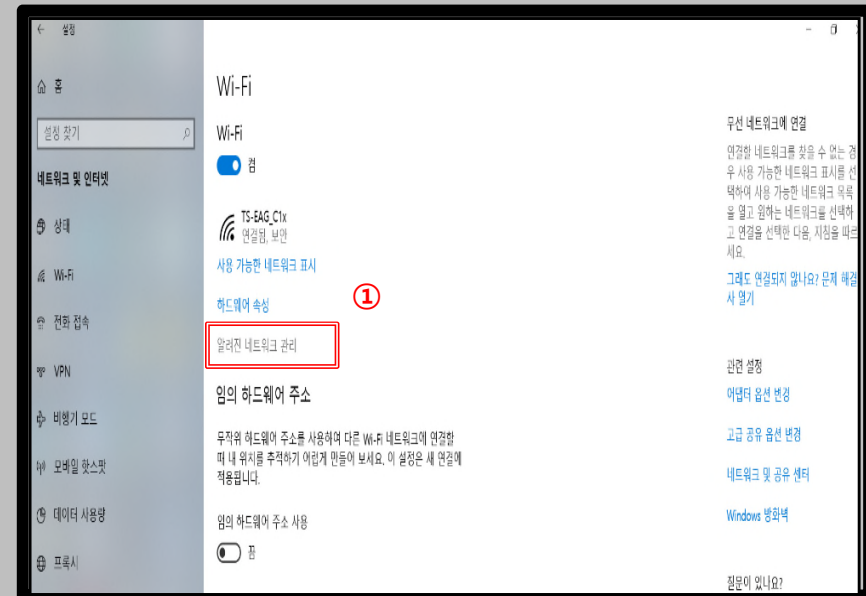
← 설정

홈

설정 찾기

네트워크 및 인터넷

상태

Wi-Fi

전화 접속

VPN

비행기 모드

모바일 핫스팟

데이터 사용량

프록시

Wi-Fi

Wi-Fi

켬

TS-EAG_C1x
연결됨, 보안

사용 가능한 네트워크 표시

하드웨어 속성

①

알려진 네트워크 관리

임의 하드웨어 주소

무작위 하드웨어 주소를 사용하여 다른 Wi-Fi 네트워크에 연결할 때 내 위치를 추적하기 어렵게 만들어 보세요. 이 설정은 새 연결에 적용됩니다.

임의 하드웨어 주소 사용

끔

무선 네트워크에 연결

연결할 네트워크를 찾을 수 없는 경우 사용 가능한 네트워크 표시를 선택하여 사용 가능한 네트워크 목록을 열고 원하는 네트워크를 선택하고 연결을 선택한 다음, 지침을 따르세요.

그래도 연결되지 않나요? 문제 해결사 열기

관련 설정

어댑터 옵션 변경

고급 공유 옵션 변경

네트워크 및 공유 센터

Windows 방화벽

질문이 있나요?